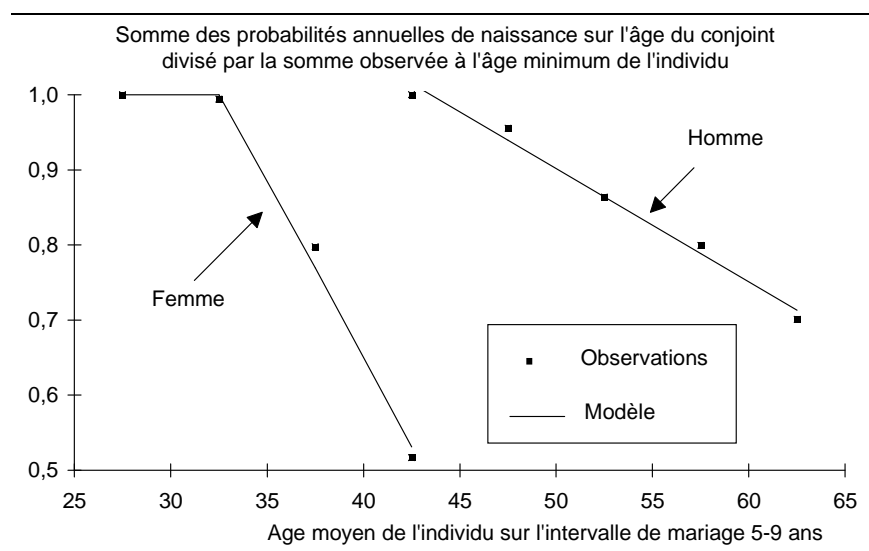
Somme des probabilités annuelles de naissance sur l'âge du conjoint divisé par la somme observée à l'âge minimum de l'individu

1,0
0,9
0,8
0,7
0,6
0,5

Homme

Femme

Observations

Modèle

25 30 35 40 45 50 55 60 65

Age moyen de l'individu sur l'intervalle de mariage 5-9 ans